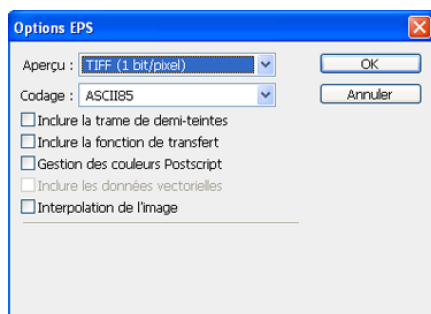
Options EPS

Aperçu : TIFF (1 bit/pixel)

Codage : ASCII85

OK

Annuler

Inclure la trame de demi-teintes

Inclure la fonction de transfert

Gestion des couleurs Postscript

Inclure les données vectorielles

Interpolation de l'image